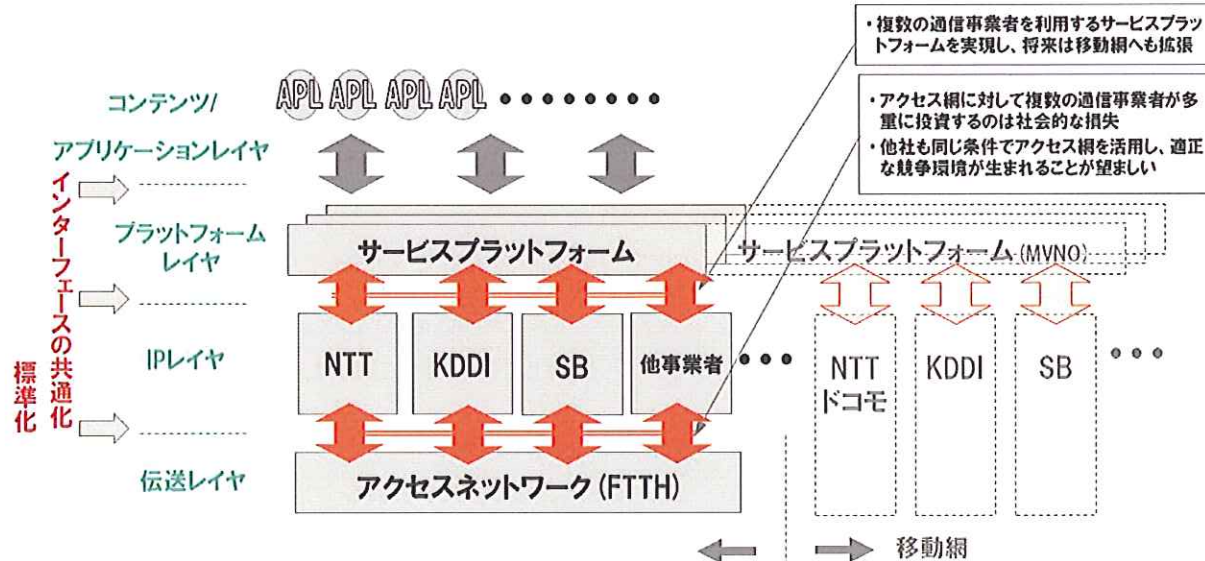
・複数の通信事業者を利用するサービスプラットフォームを実現し、将来は移動網へも拡張

・アクセス網に対して複数の通信事業者が多重に投資するのは社会的な損失
・他社も同じ条件でアクセス網を活用し、適正な競争環境が生まれることが望ましい

APL APL APL APL

コンテンツ/アプリケーションレイヤ

インターフェースの共通化
標準化

プラットフォームレイヤ

サービスプラットフォーム

サービスプラットフォーム(MVNO)

IPレイヤ

NTT
KDDI
SB
他事業者

NTTドコモ
KDDI
SB

伝送レイヤ

アクセスネットワーク(FTTH)

移動網